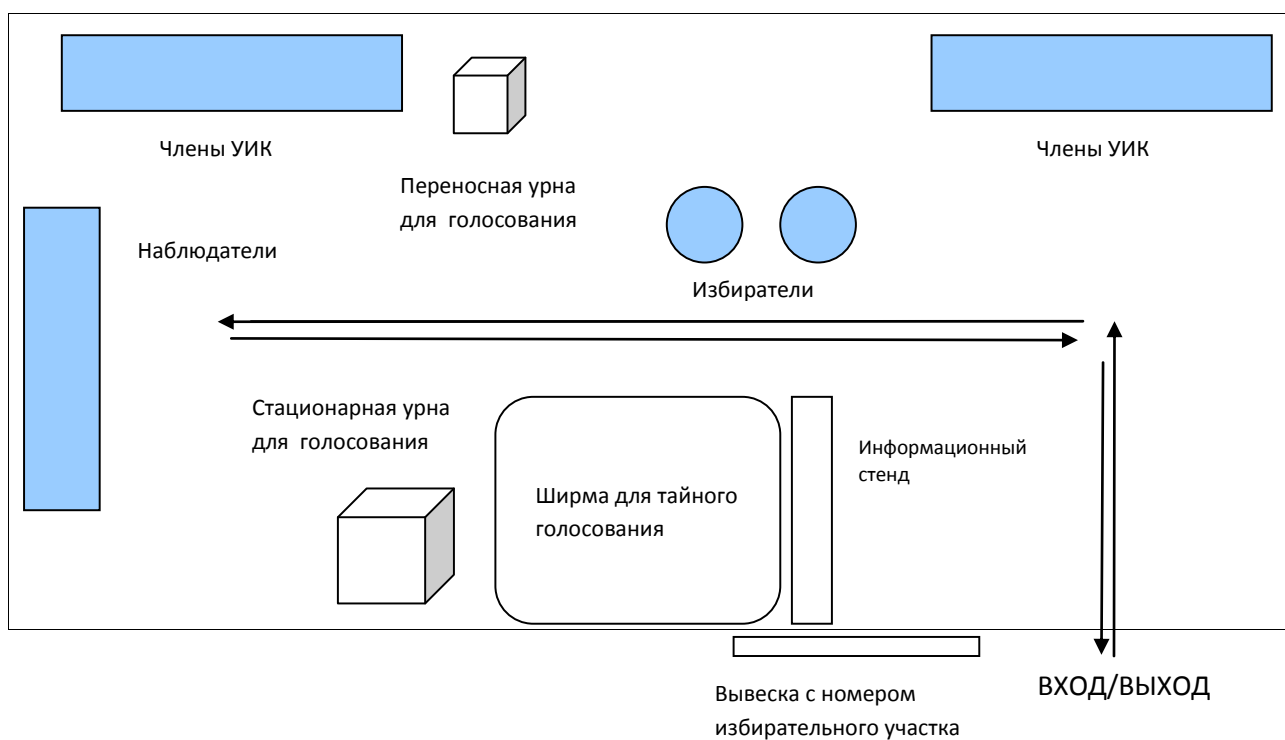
Члены УИК

Переносная урна для голосования

Члены УИК

Наблюдатели

Избиратели

Стационарная урна для голосования

Ширма для тайного голосования

Информационный стенд

ВХОД/ВЫХОД

Вывеска с номером избирательного участка